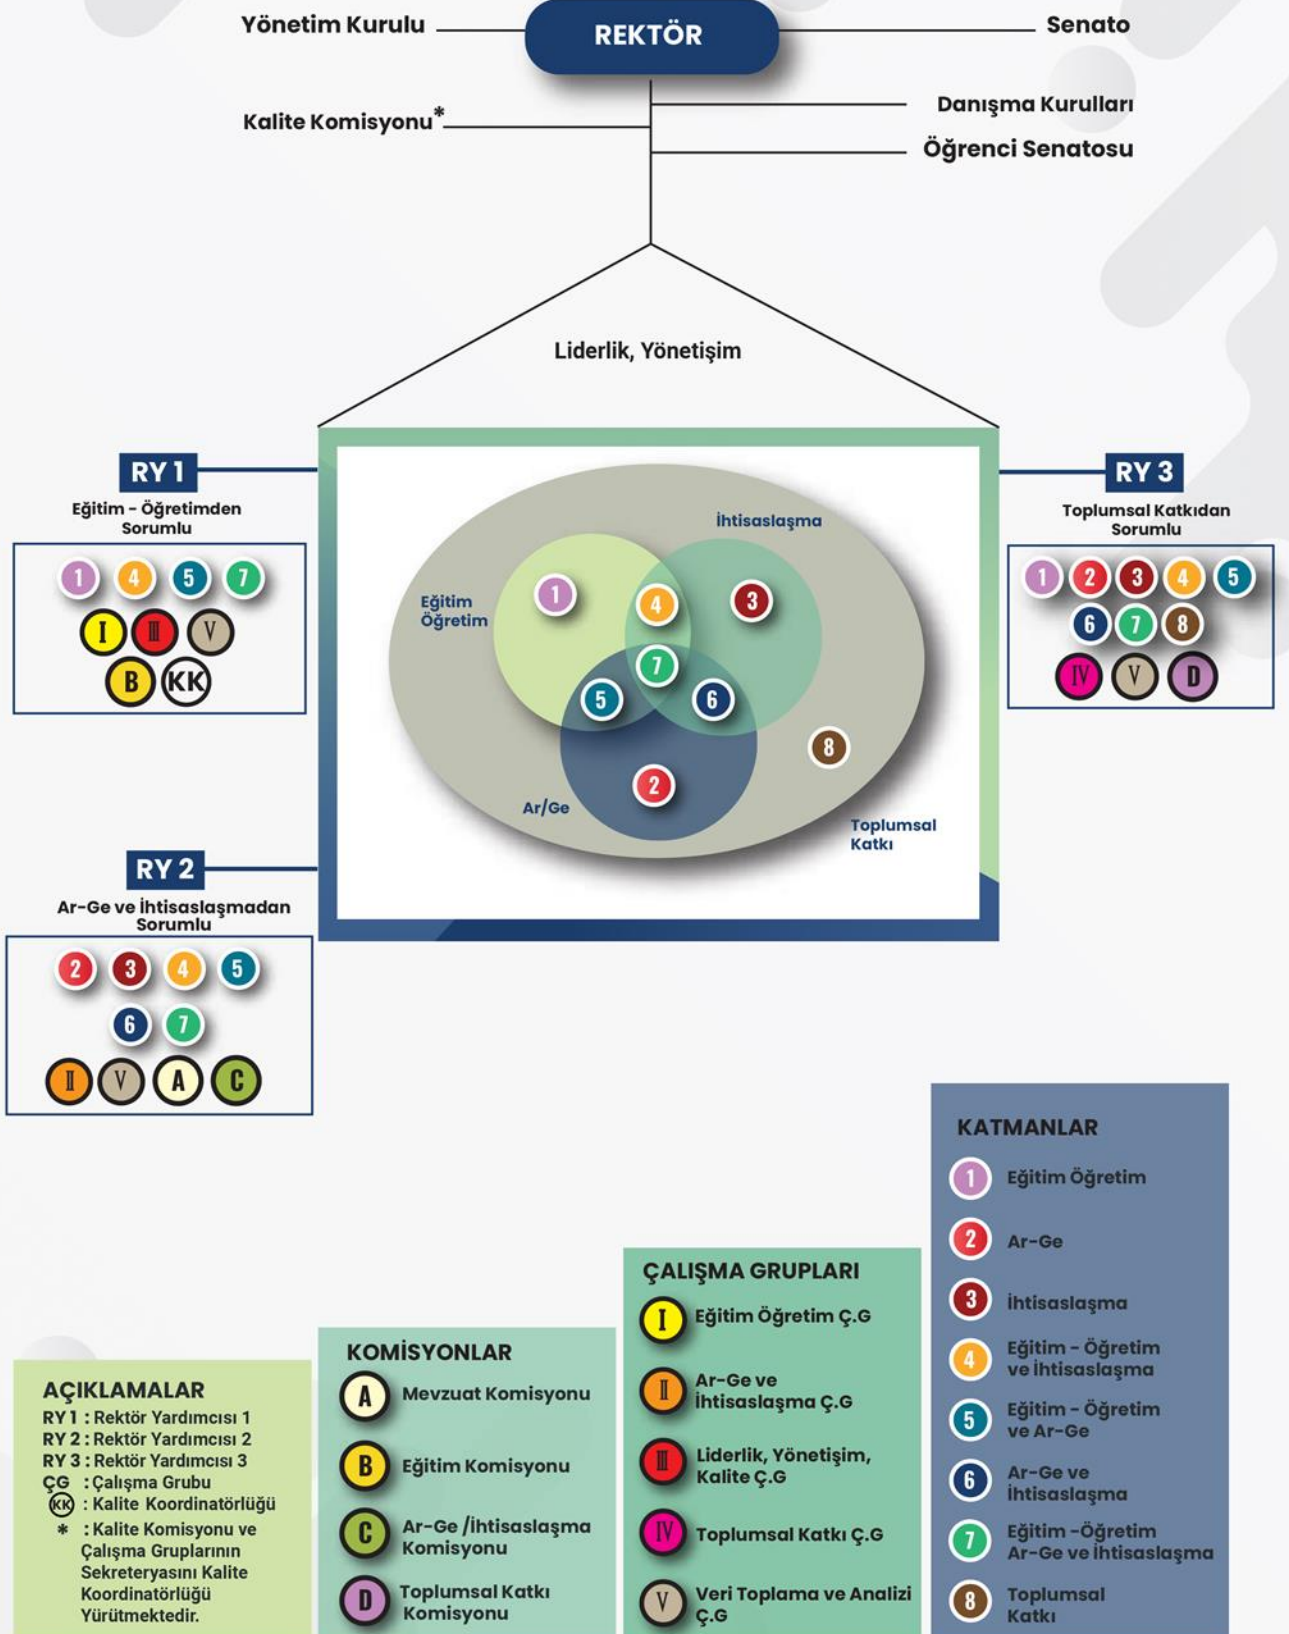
Yönetim Kurulu
REKTÖR
Senato
Danışma Kurulları
Kalite Komisyonu*
Öğrenci Senatosu

Liderlik, Yönetişim

RY 1
Eğitim - Öğretimden Sorumlu
1 4 5 7
I III V
B KK

İhtisaslaşma
Eğitim Öğretim
1 4 3 7 5 6 8 2
Ar/Ge
Toplumsal Katkı

RY 3
Toplumsal Katkıdan Sorumlu
1 2 3 4 5
6 7 8
IV V D

RY 2
Ar-Ge ve İhtisaslaşmadan Sorumlu
2 3 4 5
6 7
II V A C

KATMANLAR
1 Eğitim Öğretim
2 Ar-Ge
3 İhtisaslaşma
4 Eğitim - Öğretim ve İhtisaslaşma
5 Eğitim - Öğretim ve Ar-Ge
6 Ar-Ge ve İhtisaslaşma
7 Eğitim -Öğretim Ar-Ge ve İhtisaslaşma
8 Toplumsal Katkı

ÇALIŞMA GRUPLARI
I Eğitim Öğretim Ç.G
II Ar-Ge ve İhtisaslaşma Ç.G
III Liderlik, Yönetişim, Kalite Ç.G
IV Toplumsal Katkı Ç.G
V Veri Toplama ve Analizi Ç.G

KOMİSYONLAR
A Mevzuat Komisyonu
B Eğitim Komisyonu
C Ar-Ge /İhtisaslaşma Komisyonu
D Toplumsal Katkı Komisyonu

AÇIKLAMALAR
RY 1 : Rektör Yardımcısı 1
RY 2 : Rektör Yardımcısı 2
RY 3 : Rektör Yardımcısı 3
ÇG : Çalışma Grubu
KK : Kalite Koordinatörlüğü
* : Kalite Komisyonu ve Çalışma Gruplarının Sekreteryasını Kalite Koordinatörlüğü Yürütmektedir.